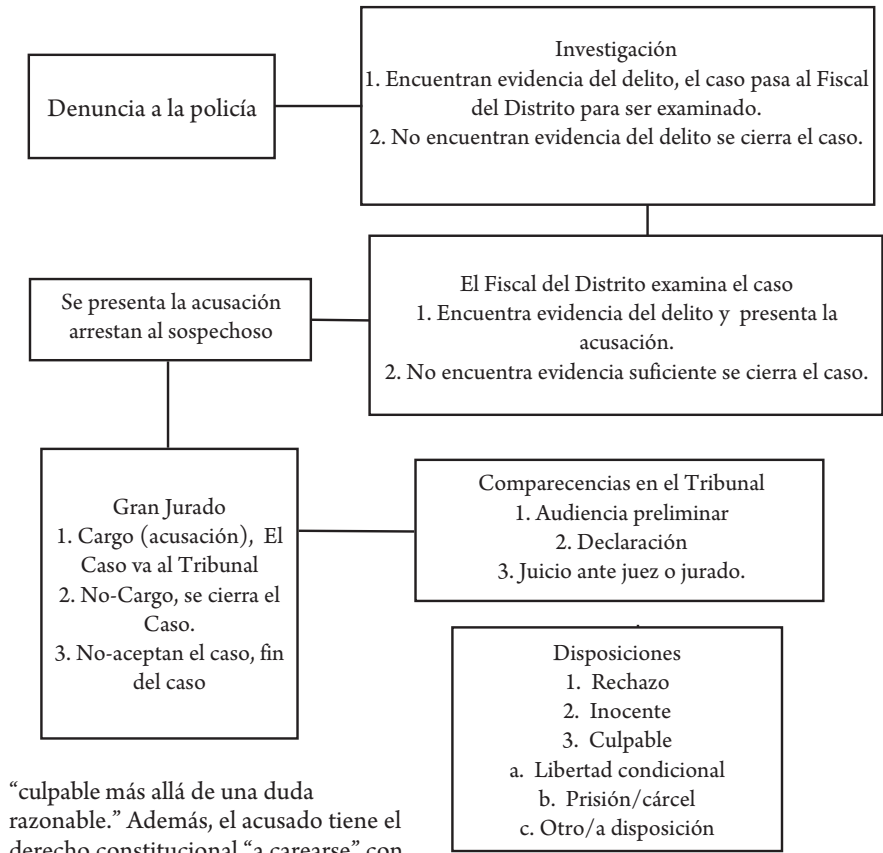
Denuncia a la policía

Investigación
1. Encuentran evidencia del delito, el caso pasa al Fiscal del Distrito para ser examinado.
2. No encuentran evidencia del delito se cierra el caso.

Se presenta la acusación arrestan al sospechoso

El Fiscal del Distrito examina el caso
1. Encuentra evidencia del delito y presenta la acusación.
2. No encuentra evidencia suficiente se cierra el caso.

Gran Jurado
1. Cargo (acusación), El Caso va al Tribunal
2. No-Cargo, se cierra el Caso.
3. No-aceptan el caso, fin del caso

Comparecencias en el Tribunal
1. Audiencia preliminar
2. Declaración
3. Juicio ante juez o jurado.

Disposiciones
1. Rechazo
2. Inocente
3. Culpable
a. Libertad condicional
b. Prisión/cárcel
c. Otro/a disposición

"culpable más allá de una duda razonable." Además, el acusado tiene el derecho constitucional "a carearse" con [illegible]